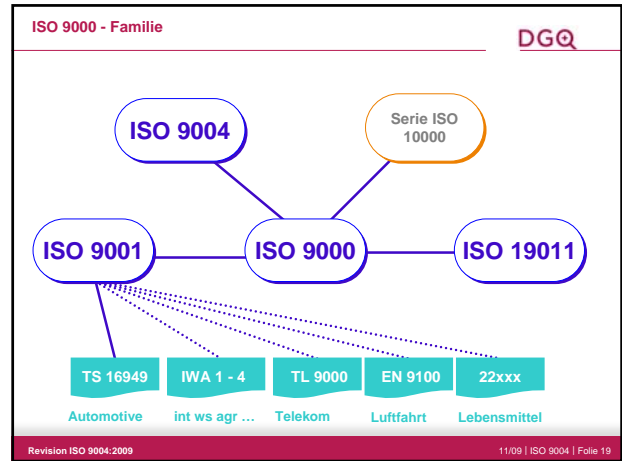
ISO 9000 - Familie

DGQ

ISO 9004

Serie ISO 10000

ISO 9001

ISO 9000

ISO 19011

TS 16949

IWA 1 - 4

TL 9000

EN 9100

22xxx

Automotive

int ws agr …

Telekom

Luftfahrt

Lebensmittel

Revision ISO 9004:2009

11/09 | ISO 9004 | Folie 19